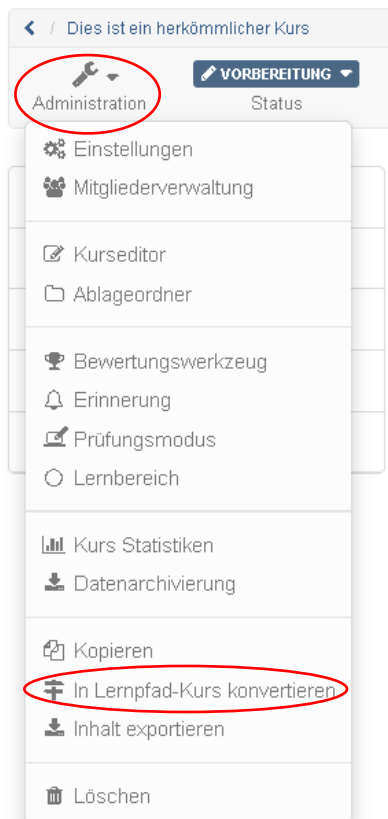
< / Dies ist ein herkömmlicher Kurs

Administration

VORBEREITUNG
Status

Einstellungen
Mitgliederverwaltung

Kurseditor
Ablageordner

Bewertungswerkzeug
Erinnerung
Prüfungsmodus
Lernbereich

Kurs Statistiken
Datenarchivierung

Kopieren
In Lernpfad-Kurs konvertieren
Inhalt exportieren

Löschen